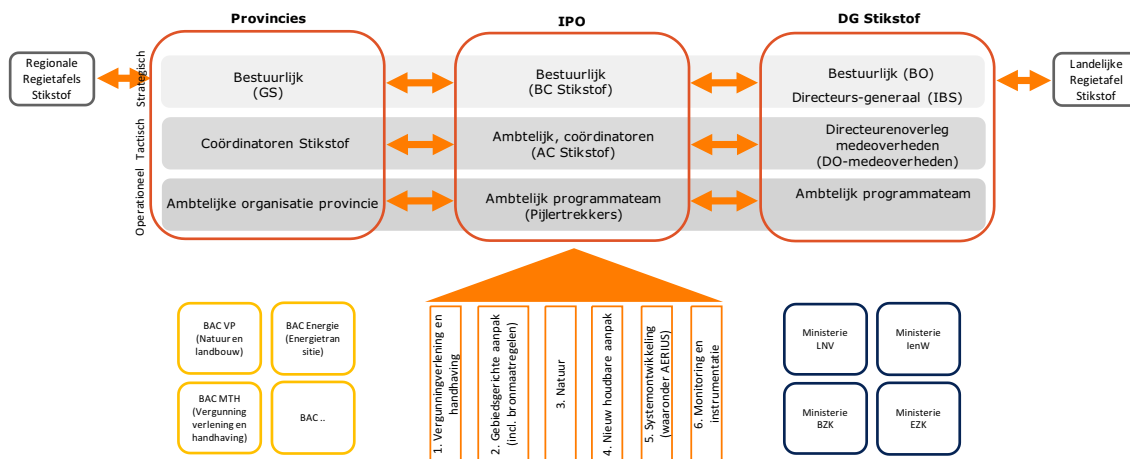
Provincies

IPO

DG Stikstof

Regionale Regietafels Stikstof

Landelijke Regietafel Stikstof

Strategisch

Tactisch

Operationeel

Bestuurlijk (GS)

Bestuurlijk (BC Stikstof)

Bestuurlijk (BO)
Directeurs-generaal (IBS)

Coördinatoren Stikstof

Ambtelijk, coördinatoren (AC Stikstof)

Directeurenoverleg medeoverheden (DO-medeoverheden)

Ambtelijke organisatie provincie

Ambtelijk programmateam (Pijlertrekkers)

Ambtelijk programmateam

BAC VP (Natuur en landbouw)

BAC Energie (Energietransitie)

BAC MTH (Vergunningverlening en handhaving)

BAC ..

1. Vergunningverlening en handhaving

2. Gebiedsgerichte aanpak (incl. bronmaatregelen)

3. Natuur

4. Nieuw houdbare aanpak

5. Systeemontwikkeling (waaronder AERIUS)

6. Monitoring en instrumentatie

Ministerie LNV

Ministerie IenW

Ministerie BZK

Ministerie EZK